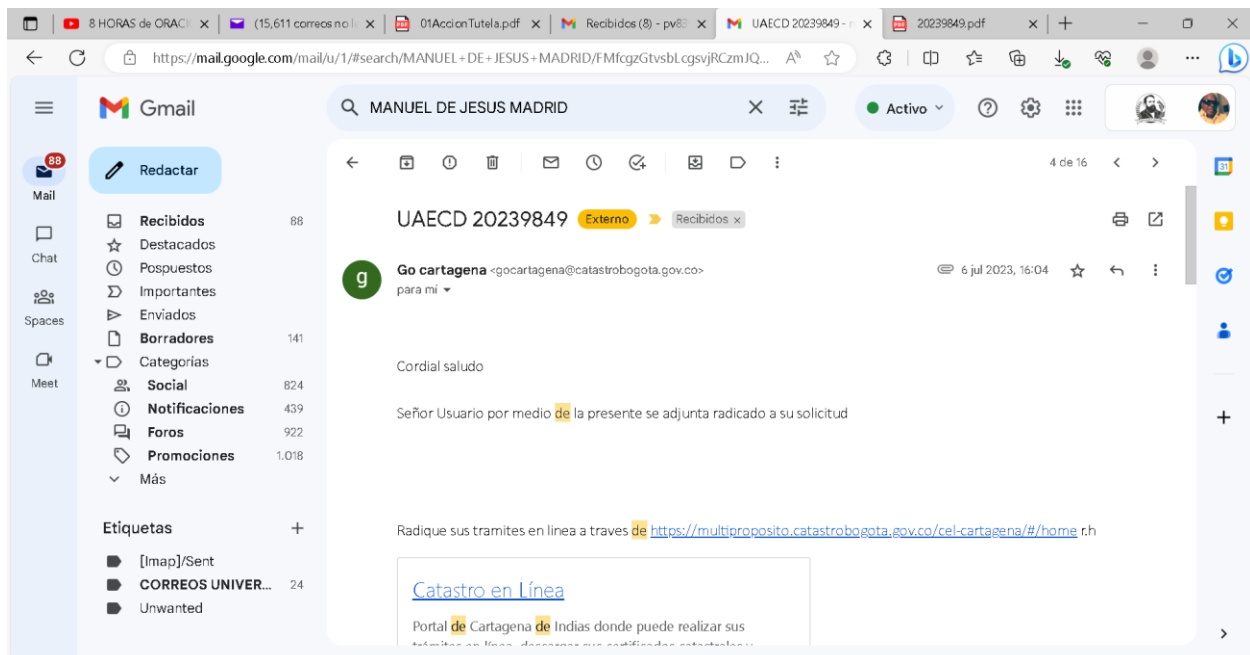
8 HORAS de ORAC | (15,611 correos no l | 01AccionTutela.pdf | Recibidos (8) - pv8 | UAECD 20239849 - | 20239849.pdf | +

https://mail.google.com/mail/u/1/#search/MANUEL+DE+JESUS+MADRID/FMfcgzGtvsbLcgsvjRCzmJQ...

Gmail

MANUEL DE JESUS MADRID

Activo

88
Mail
Chat
Spaces
Meet

Redactar

Recibidos 88
Destacados
Pospuestos
Importantes
Enviados
Borradores 141
Categorías
Social 824
Notificaciones 439
Foros 922
Promociones 1.018
Más

Etiquetas +
[Imap]/Sent
CORREOS UNIVER... 24
Unwanted

4 de 16

UAECD 20239849 Externo Recibidos ×

Go cartagena <gocartagena@catastrobogota.gov.co>
para mí

6 jul 2023, 16:04

Cordial saludo

Señor Usuario por medio de la presente se adjunta radicado a su solicitud

Radique sus tramites en linea a traves de https://multiproposito.catastrobogota.gov.co/cel-cartagena/#/home r.h

Catastro en Línea

Portal de Cartagena de Indias donde puede realizar sus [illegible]